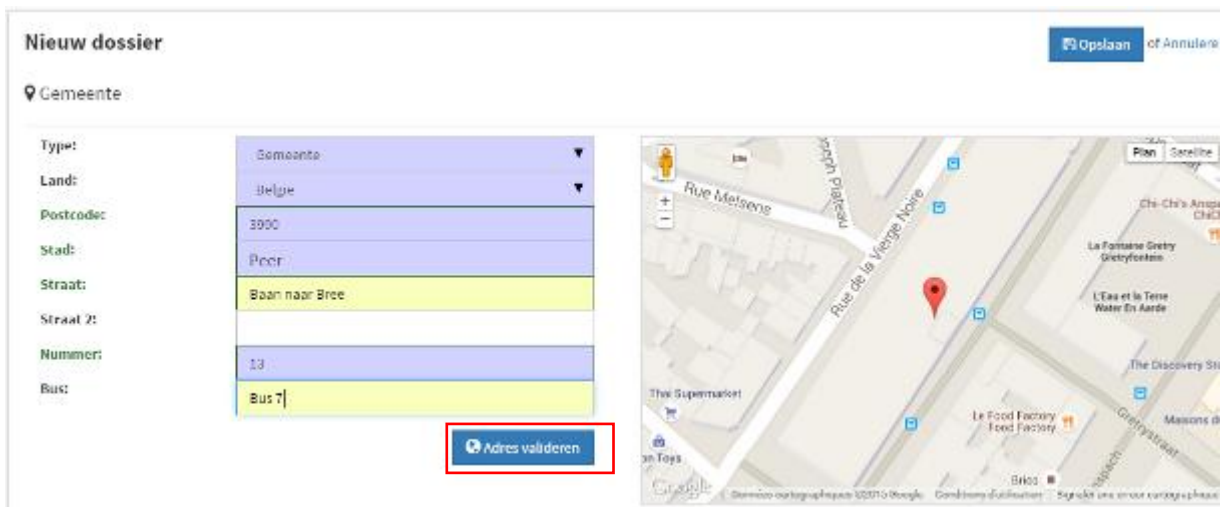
Nieuw dossier

Opslaan of Annulere

Gemeente

Type: Gemeente
Land: Belgie
Postcode: 3990
Stad: Peer
Straat: Baan naar Bree
Straat 2:
Nummer: 13
Bus: Bus 7

Adres valideren

Plan Satellite

Rue Melsens
Rue de la Vierge Noire
Joseph Plateau
Chi-Chi's Anspach
La Fontaine Gretry Gretryfontein
L'Eau et la Terre Water En Aarde
The Discovery Store
Thai Supermarket
Le Food Factory Food Factory
Maisons du
Gretrystraat
Brico
on Toys
Google
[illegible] ©2015 Google Conditions d'utilisation Signaler une erreur cartographique